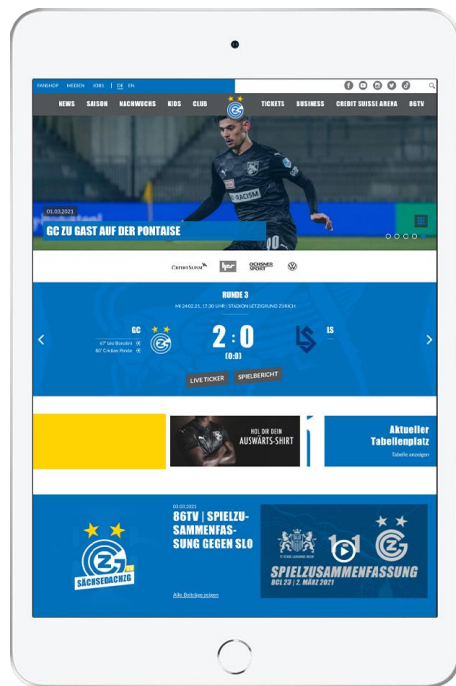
FANSHOP MEDIEN JOBS | DE EN

NEWS SAISON NACHWUCHS KIDS CLUB TICKETS BUSINESS CREDIT SUISSE ARENA 86TV

01.03.2021

GC ZU GAST AUF DER PONTAISE

CREDIT SUISSE OCHSNER SPORT

RUNDE 3

MI 24.02.21, 17:30 UHR | STADION LETZIGRUND ZÜRICH

GC

67' Léo Bonatini
80' Cristian Ponde

2 : 0

(0:0)

LS

LIVE TICKER SPIELBERICHT

HOL DIR DEIN AUSWÄRTS-SHIRT

Aktueller Tabellenplatz

Tabelle anzeigen

SÄCHSEDACHZG

01.03.2021

86TV | SPIELZUSAMMENFASSUNG GEGEN SLO

Alle Beiträge zeigen

SPIELZUSAMMENFASSUNG

BCL 23 | 2. MÄRZ 2021